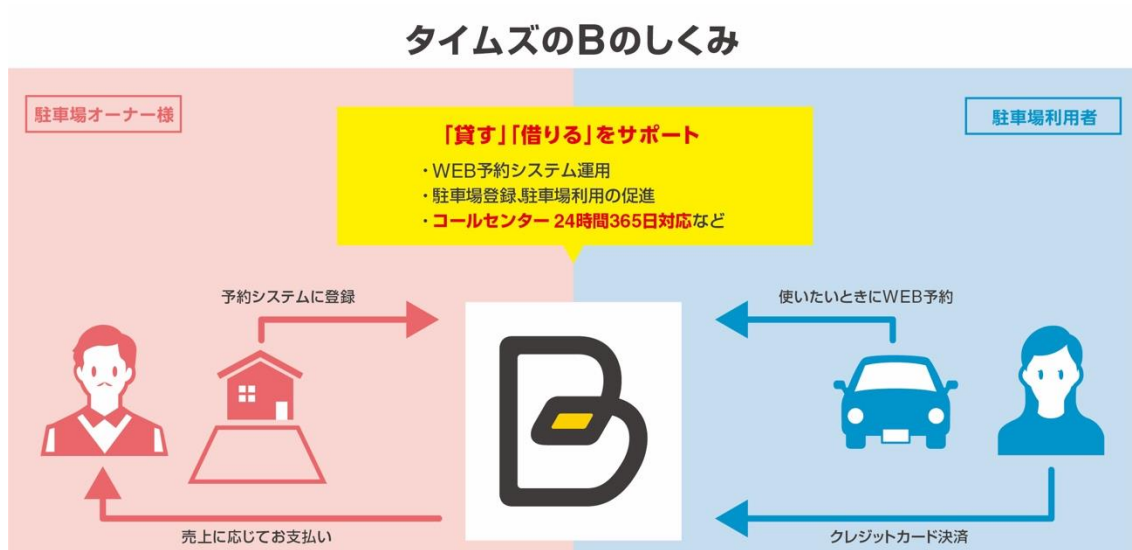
タイムズのBのしくみ

駐車場オーナー様

駐車場利用者

「貸す」「借りる」をサポート
・WEB予約システム運用
・駐車場登録,駐車場利用の促進
・コールセンター 24時間365日対応など

予約システムに登録

使いたいときにWEB予約

売上に応じてお支払い

クレジットカード決済